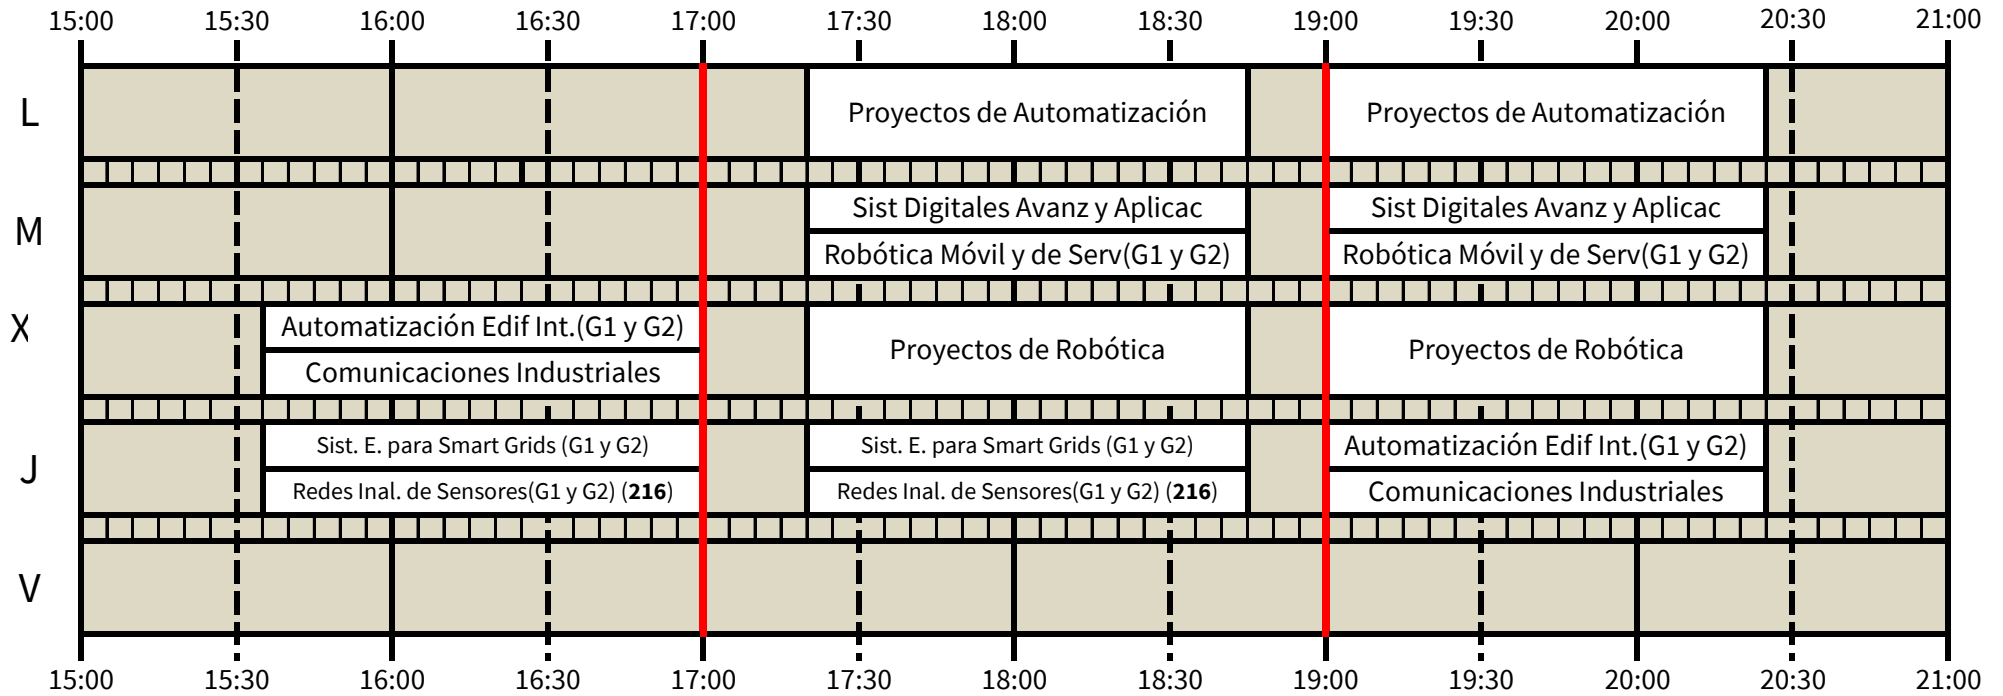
15:00 15:30 16:00 16:30 17:00 17:30 18:00 18:30 19:00 19:30 20:00 20:30 21:00

L
Proyectos de Automatización
Proyectos de Automatización

M
Sist Digitales Avanz y Aplicac
Robótica Móvil y de Serv(G1 y G2)
Sist Digitales Avanz y Aplicac
Robótica Móvil y de Serv(G1 y G2)

X
Automatización Edif Int.(G1 y G2)
Comunicaciones Industriales
Proyectos de Robótica
Proyectos de Robótica

J
Sist. E. para Smart Grids (G1 y G2)
Redes Inal. de Sensores(G1 y G2) (**216**)
Sist. E. para Smart Grids (G1 y G2)
Redes Inal. de Sensores(G1 y G2) (**216**)
Automatización Edif Int.(G1 y G2)
Comunicaciones Industriales

V

15:00 15:30 16:00 16:30 17:00 17:30 18:00 18:30 19:00 19:30 20:00 20:30 21:00